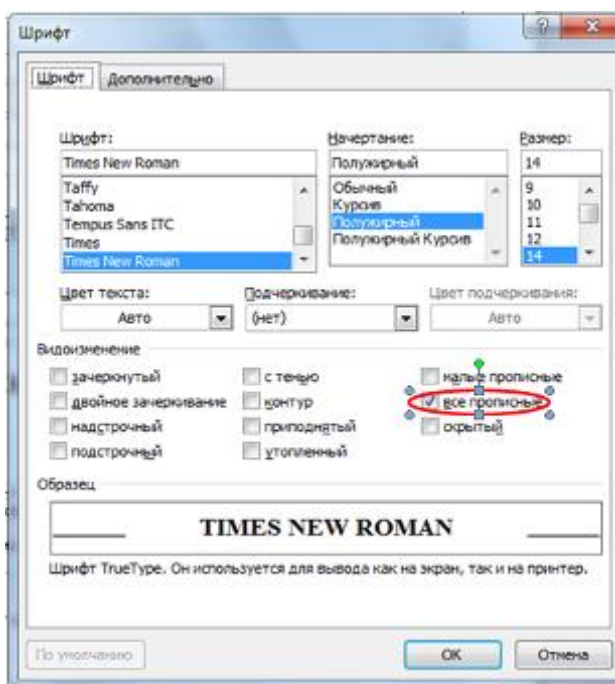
Шрифт

?

x

Шрифт

Дополнительно

Шрифт:

Times New Roman

Taffy

Tahoma

Tempus Sans ITC

Times

Times New Roman

Начертание:

Полужирный

Обычный

Курсив

Полужирный

Полужирный Курсив

Размер:

14

9

10

11

12

14

Цвет текста:

Авто

Подчеркивание:

(нет)

Цвет подчеркивания:

Авто

Видоизменение

зачеркнутый

двойное зачеркивание

надстрочный

подстрочный

с тенью

контур

приподнятый

утопленный

малые прописные

все прописные

скрытый

Образец

TIMES NEW ROMAN

Шрифт TrueType. Он используется для вывода как на экран, так и на принтер.

По умолчанию

ОК

Отмена